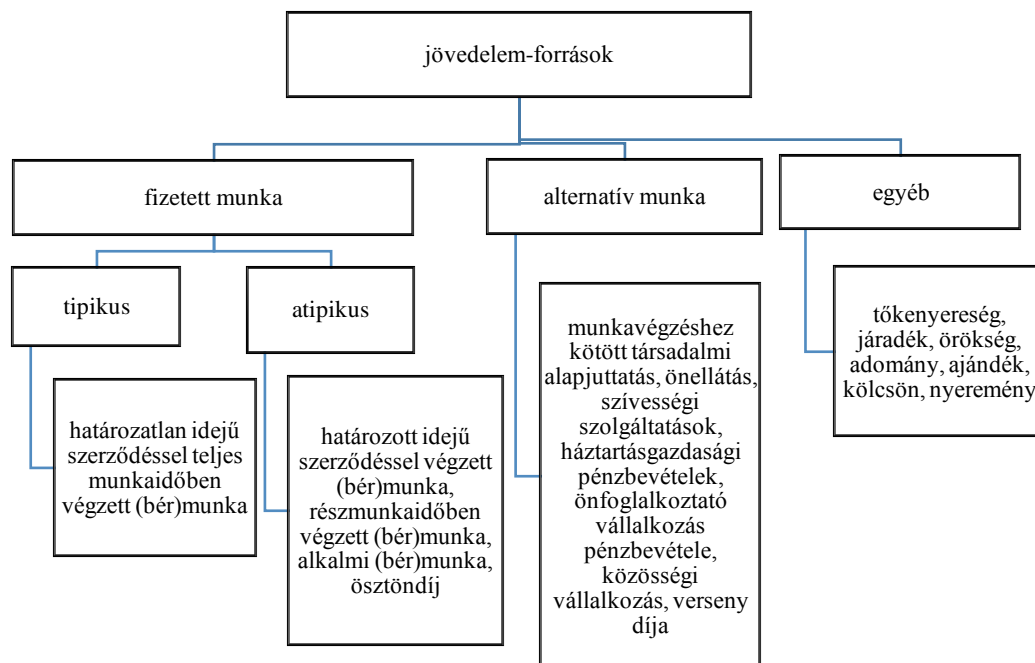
jövedelem-források

fizetett munka

alternatív munka

egyéb

tipikus

atipikus

határozatlan idejű szerződéssel teljes munkaidőben végzett (bér)munka

határozott idejű szerződéssel végzett (bér)munka, részmunkaidőben végzett (bér)munka, alkalmi (bér)munka, ösztöndíj

munkavégzéshez kötött társadalmi alapjuttatás, önellátás, szívességi szolgáltatások, háztartásgazdasági pénzbevételek, önfoglalkoztató vállalkozás pénzbevétele, közösségi vállalkozás, verseny díja

tőkenyereség, járadék, örökség, adomány, ajándék, kölcsön, nyeremény